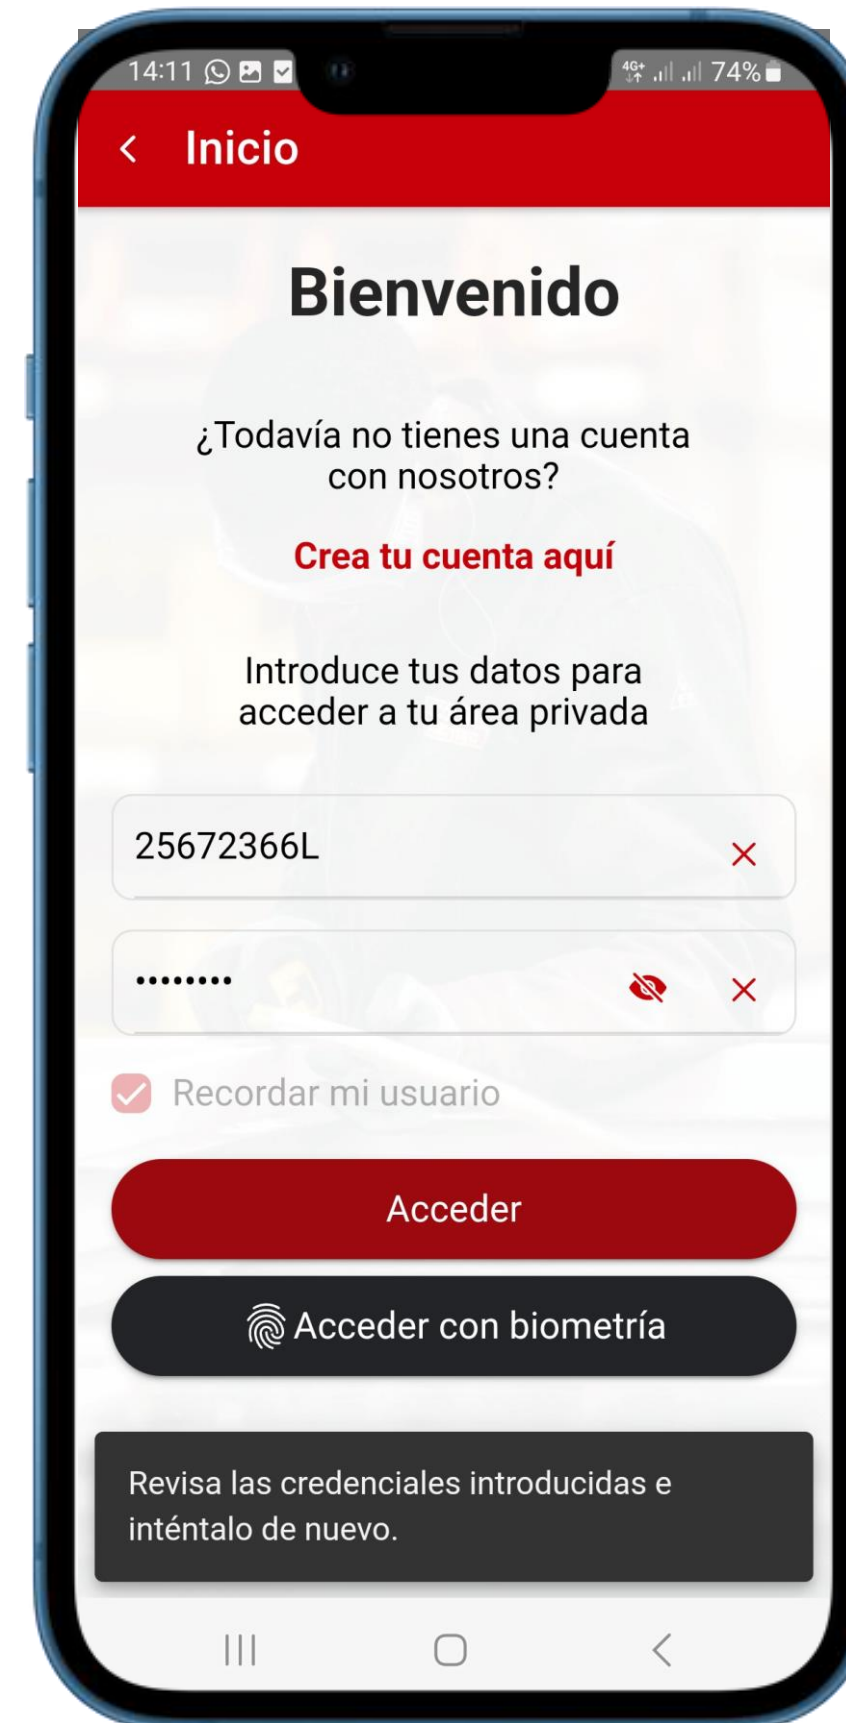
14:11 4G+ 74%

< Inicio

Bienvenido

¿Todavía no tienes una cuenta con nosotros?

Crea tu cuenta aquí

Introduce tus datos para acceder a tu área privada

25672366L

•••••••••

Recordar mi usuario

Acceder

Acceder con biometría

Revisa las credenciales introducidas e inténtalo de nuevo.